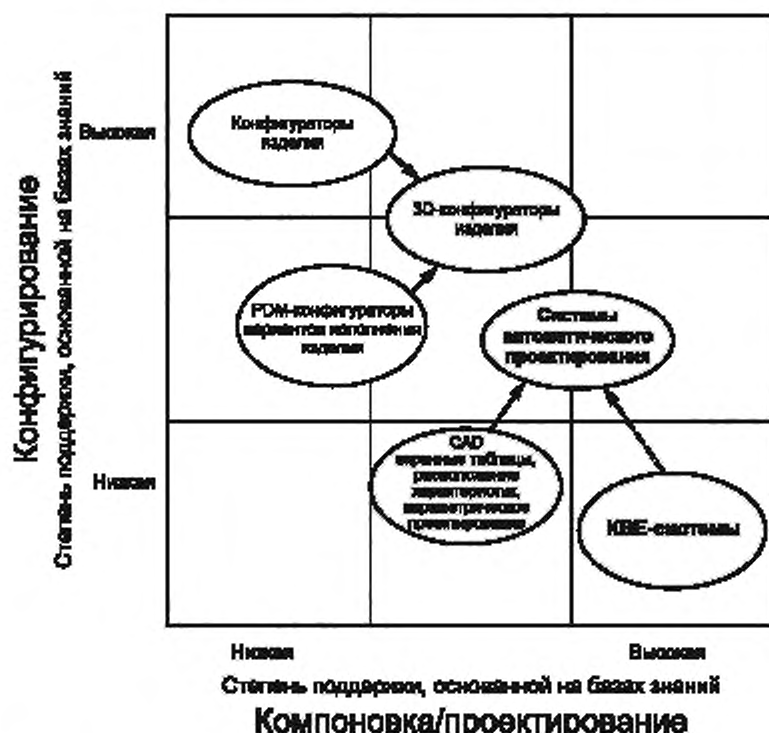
Конфигурирование

Степень поддержки, основанной на базах знаний

Высокая

Низкая

Конфигураторы изделия

3D-конфигураторы изделия

PDM-конфигураторы вариантов исполнения изделия

Системы автоматического проектирования

CAD
вариантные таблицы, распознавание характеристик, параметрическое проектирование

KBE-системы

Низкая

Высокая

Степень поддержки, основанной на базах знаний

Компоновка/проектирование